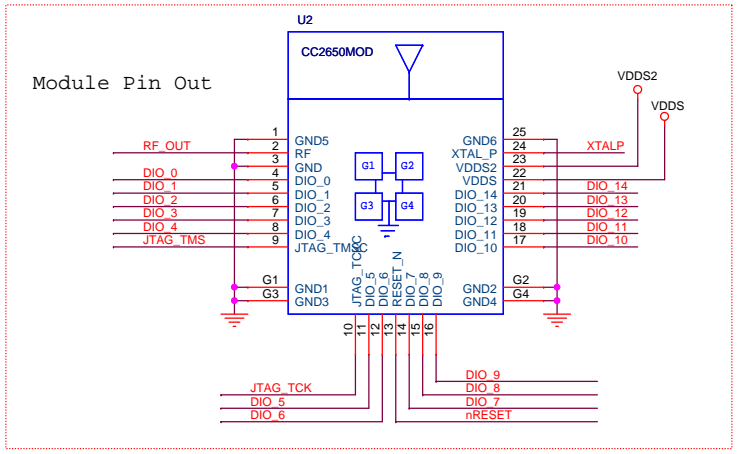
U2

CC2650MOD

Module Pin Out

VDDS2

VDDS

RF_OUT
DIO_0
DIO_1
DIO_2
DIO_3
DIO_4
JTAG_TMS

1 GND5
2 RF
3 GND
4 DIO_0
5 DIO_1
6 DIO_2
7 DIO_3
8 DIO_4
9 JTAG_TMSC

G1 G2 G3 G4

GND6 25
XTAL_P 24
VDDS2 23
VDDS 22
DIO_14 21
DIO_13 20
DIO_12 19
DIO_11 18
DIO_10 17

XTALP
DIO_14
DIO_13
DIO_12
DIO_11
DIO_10

G1
G3
GND1
GND3

GND2
GND4
G2
G4

JTAG_TCKC
DIO_5
DIO_6
RESET_N
DIO_7
DIO_8
DIO_9

10 11 12 13 14 15 16

JTAG_TCK
DIO_5
DIO_6

DIO_9
DIO_8
DIO_7
nRESET